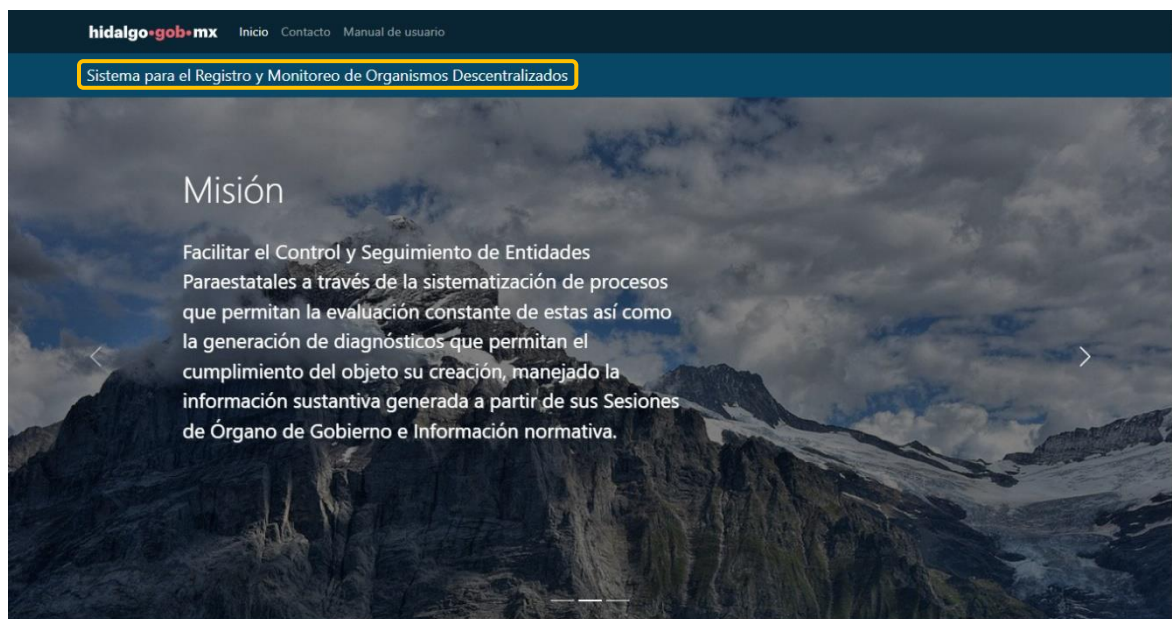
hidalgo•gob•mx Inicio Contacto Manual de usuario

Sistema para el Registro y Monitoreo de Organismos Descentralizados

Misión

Facilitar el Control y Seguimiento de Entidades Paraestatales a través de la sistematización de procesos que permitan la evaluación constante de estas así como la generación de diagnósticos que permitan el cumplimiento del objeto su creación, manejado la información sustantiva generada a partir de sus Sesiones de Órgano de Gobierno e Información normativa.